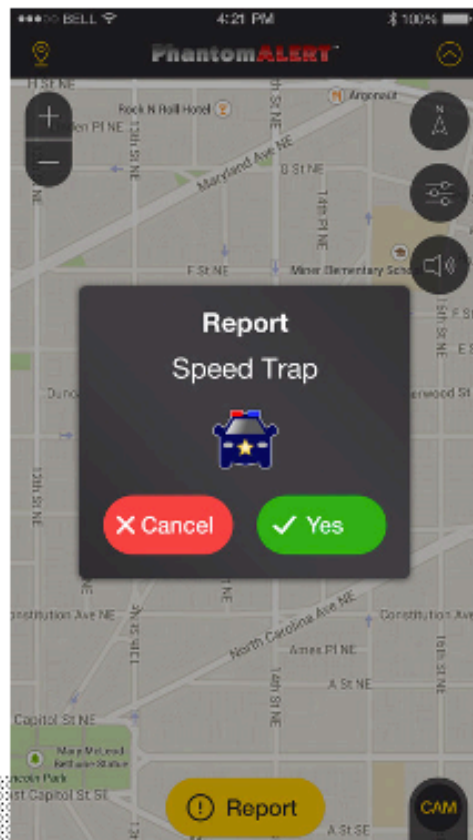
BELL 4:21 PM 100%

PhantomALERT

H St NE
Rock N Roll Hotel
Arganeut
den Pl NE
13th St NE
12th St NE
Maryland Ave NE
G St NE
14th Pl NE
N
F St NE
Miner Elementary Scho
Dunc
E S
erwood St
13th St NE
14th St NE
15th St NE
Report
Speed Trap
Cancel
Yes
onstitution Ave NE
Constitution Ave NE
North Carolina Ave NE
Ames Pl NE
A St NE
16th St NE
Capitol St NE
Mary McLeod Bethune Statue
Lincoln Park
st Capitol St SE
A St SE
Report
CAM